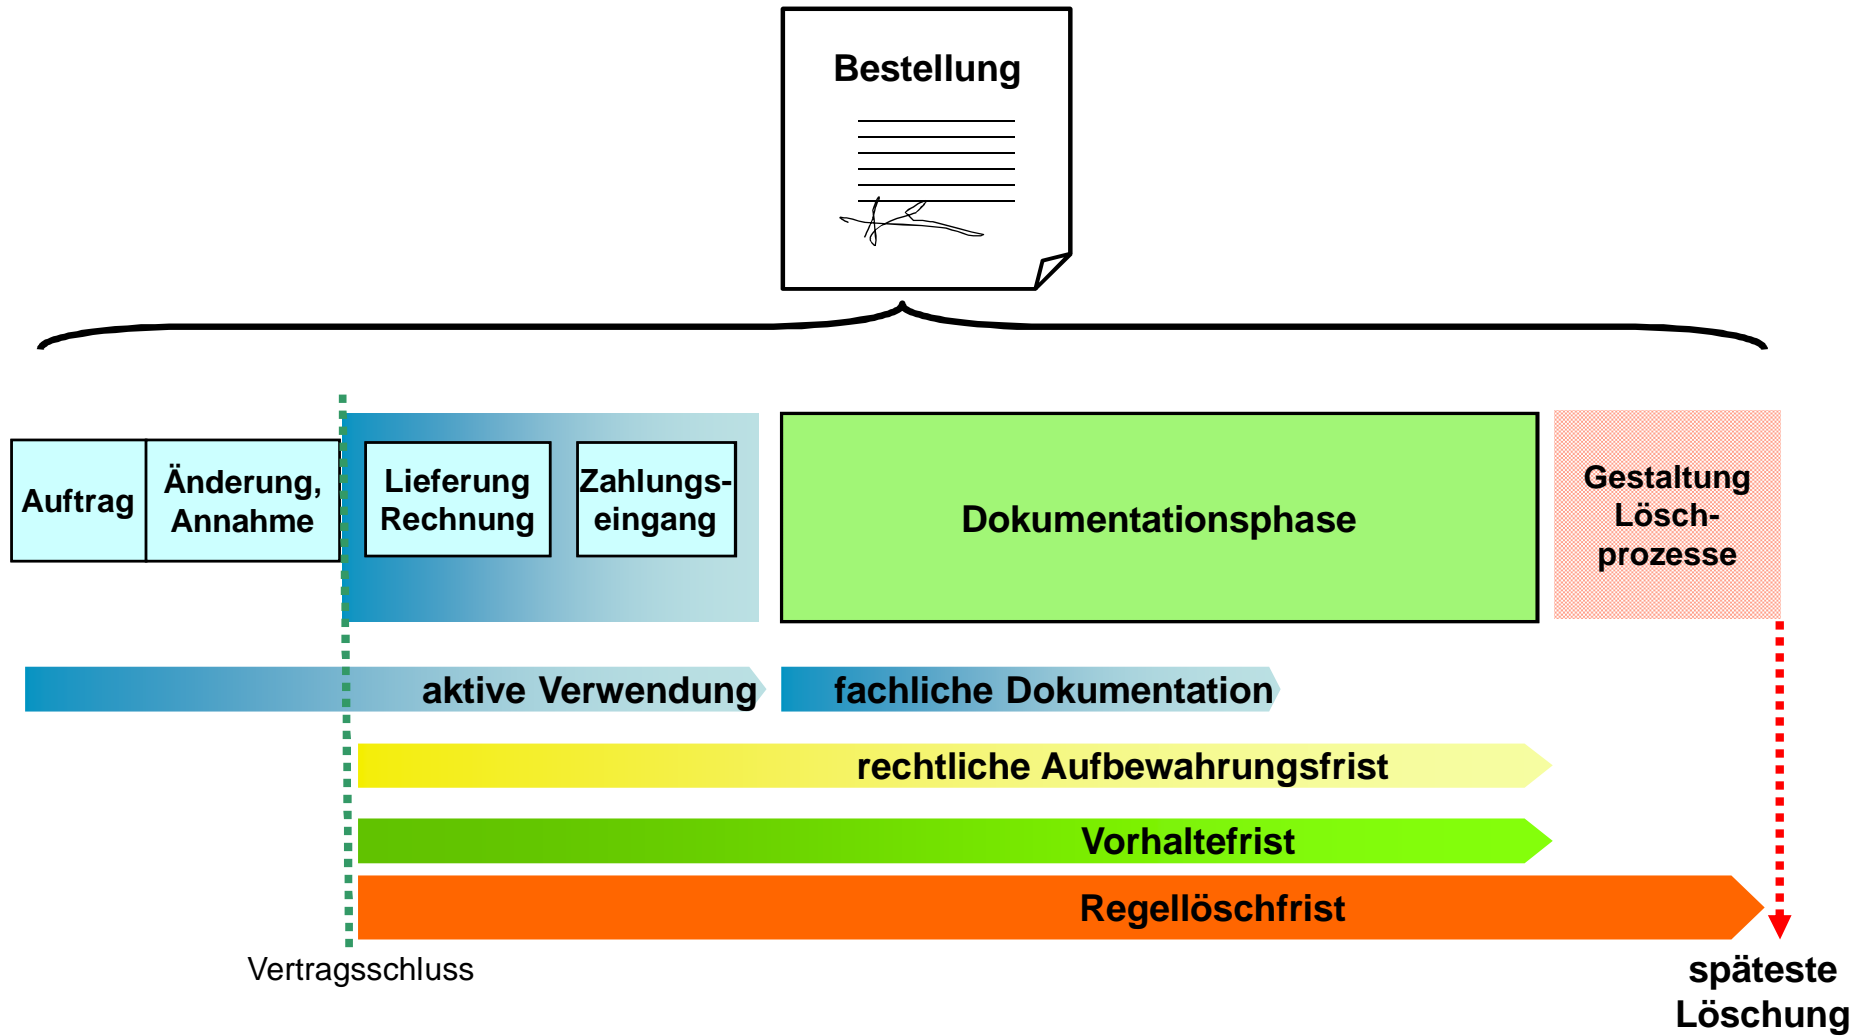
Bestellung

Auftrag

Änderung, Annahme

Lieferung Rechnung

Zahlungseingang

Dokumentationsphase

Gestaltung Löschprozesse

aktive Verwendung

fachliche Dokumentation

rechtliche Aufbewahrungsfrist

Vorhaltefrist

Regellöschfrist

Vertragsschluss

späteste Löschung